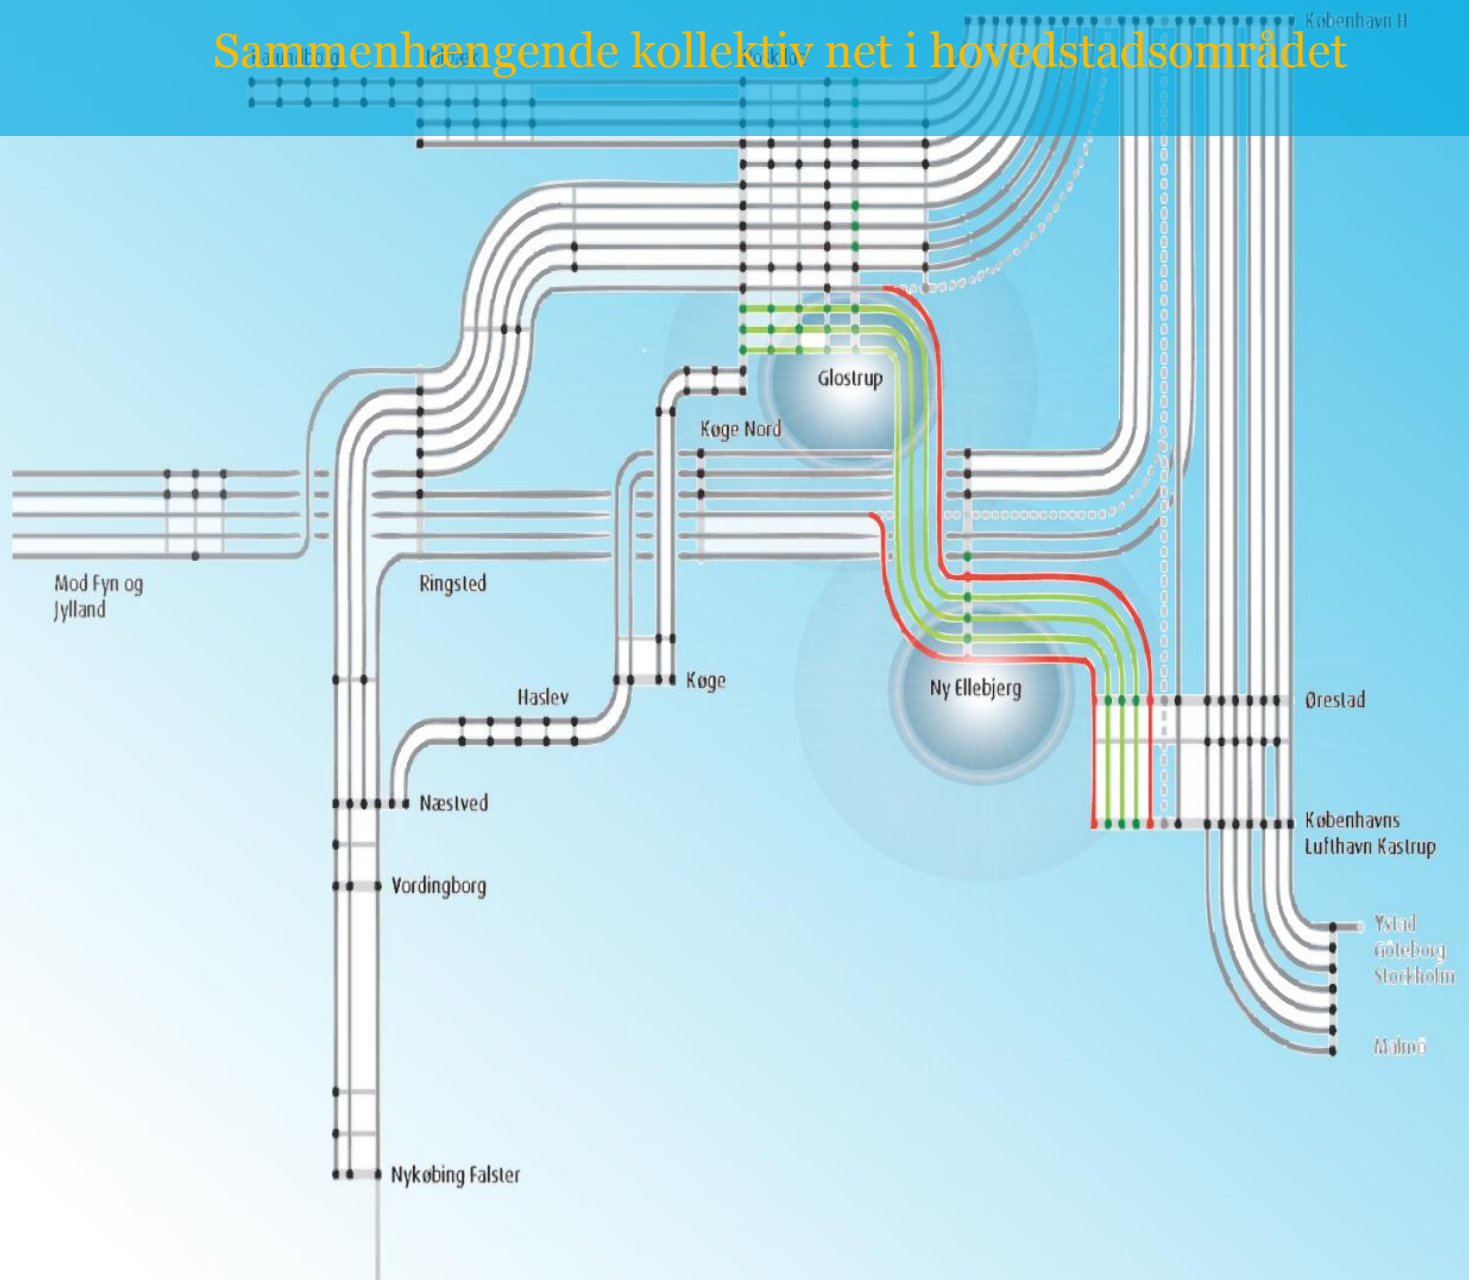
Sammenhængende kollektiv net i hovedstadsområdet

København H

Glostrup

Køge Nord

Mod Fyn og Jylland

Ringsted

Haslev

Køge

Ny Ellebjerg

Ørestad

Næstved

Københavns Lufthavn Kastrup

Vordingborg

Ystad
Göteborg
Stockholm

Malmö

Nykøbing Falster